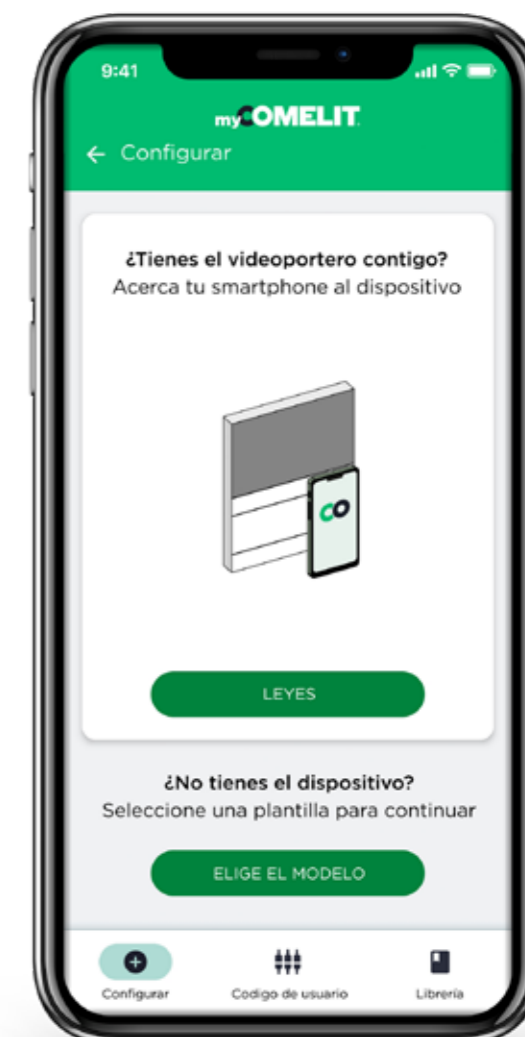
9:41

myCOMELIT

← Configurar

¿Tienes el videoportero contigo?
Acerca tu smartphone al dispositivo

CO

LEYES

¿No tienes el dispositivo?
Seleccione una plantilla para continuar

ELIGE EL MODELO

Configurar
Codigo de usuario
Librería